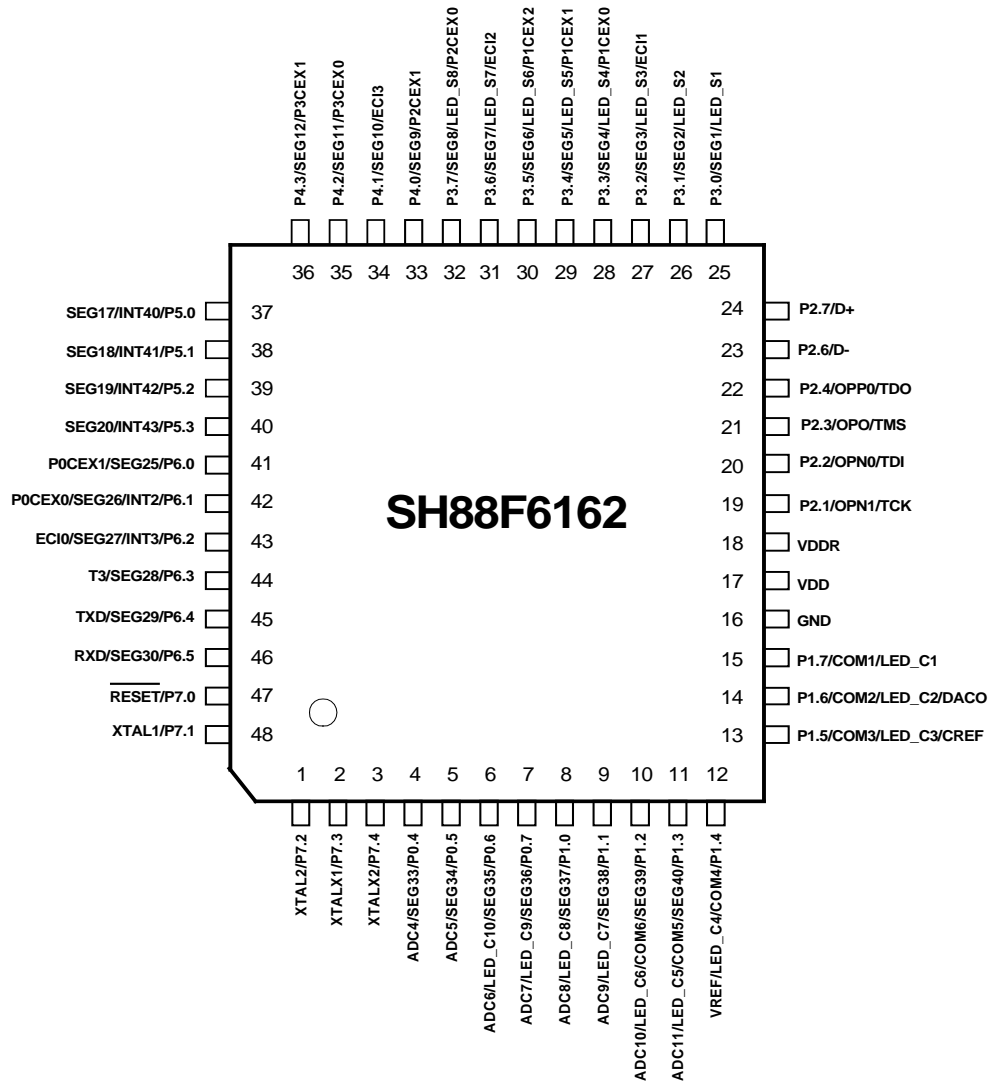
P4.3/SEG12/P3CEX1
P4.2/SEG11/P3CEX0
P4.1/SEG10/ECI3
P4.0/SEG9/P2CEX1
P3.7/SEG8/LED_S8/P2CEX0
P3.6/SEG7/LED_S7/ECI2
P3.5/SEG6/LED_S6/P1CEX2
P3.4/SEG5/LED_S5/P1CEX1
P3.3/SEG4/LED_S4/P1CEX0
P3.2/SEG3/LED_S3/ECI1
P3.1/SEG2/LED_S2
P3.0/SEG1/LED_S1

36 35 34 33 32 31 30 29 28 27 26 25

SEG17/INT40/P5.0 37
SEG18/INT41/P5.1 38
SEG19/INT42/P5.2 39
SEG20/INT43/P5.3 40
P0CEX1/SEG25/P6.0 41
P0CEX0/SEG26/INT2/P6.1 42
ECI0/SEG27/INT3/P6.2 43
T3/SEG28/P6.3 44
TXD/SEG29/P6.4 45
RXD/SEG30/P6.5 46
$\overline{RESET}$/P7.0 47
XTAL1/P7.1 48

SH88F6162

24 P2.7/D+
23 P2.6/D-
22 P2.4/OPP0/TDO
21 P2.3/OPO/TMS
20 P2.2/OPN0/TDI
19 P2.1/OPN1/TCK
18 VDDR
17 VDD
16 GND
15 P1.7/COM1/LED_C1
14 P1.6/COM2/LED_C2/DACO
13 P1.5/COM3/LED_C3/CREF

1 2 3 4 5 6 7 8 9 10 11 12

XTAL2/P7.2
XTALX1/P7.3
XTALX2/P7.4
ADC4/SEG33/P0.4
ADC5/SEG34/P0.5
ADC6/LED_C10/SEG35/P0.6
ADC7/LED_C9/SEG36/P0.7
ADC8/LED_C8/SEG37/P1.0
ADC9/LED_C7/SEG38/P1.1
ADC10/LED_C6/COM6/SEG39/P1.2
ADC11/LED_C5/COM5/SEG40/P1.3
VREF/LED_C4/COM4/P1.4